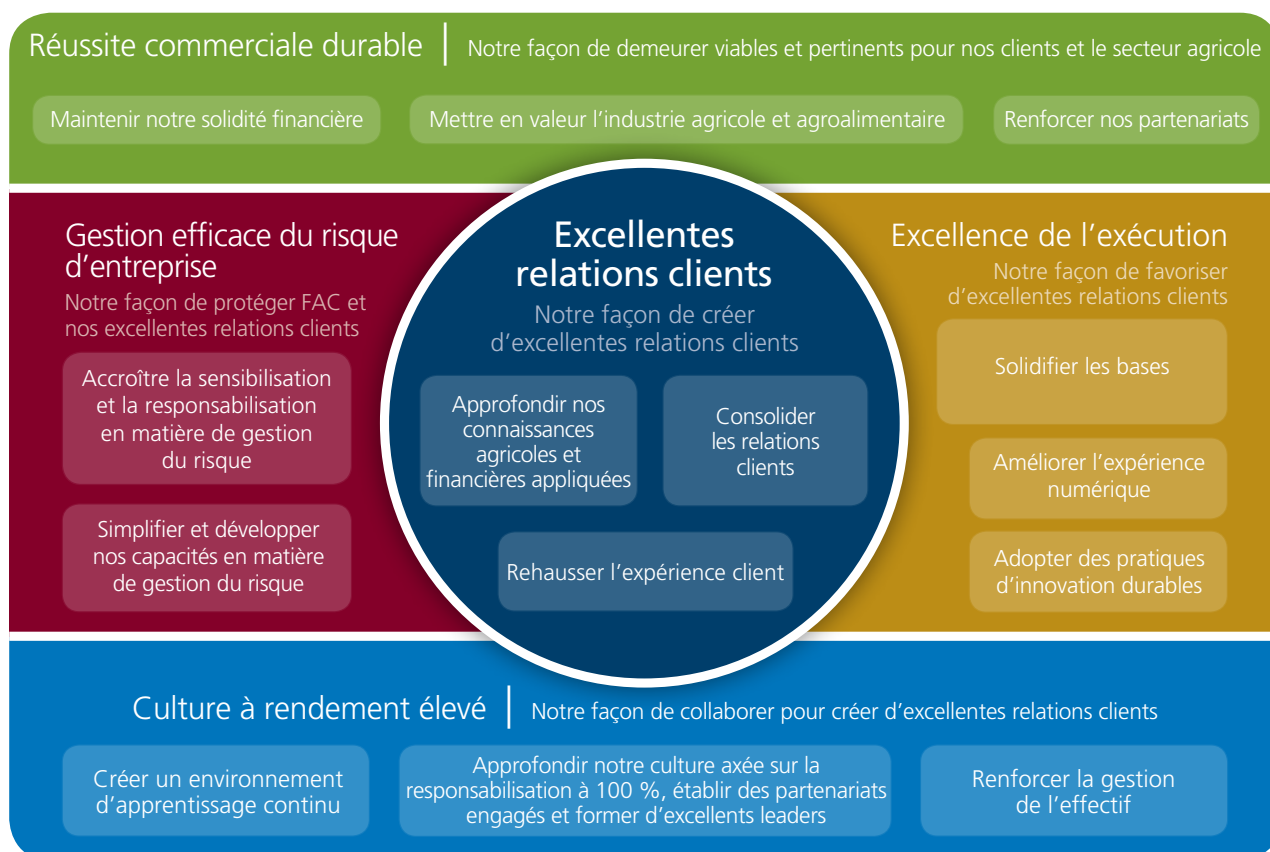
Réussite commerciale durable | Notre façon de demeurer viables et pertinents pour nos clients et le secteur agricole

Maintenir notre solidité financière

Mettre en valeur l’industrie agricole et agroalimentaire

Renforcer nos partenariats

Gestion efficace du risque d’entreprise

Notre façon de protéger FAC et nos excellentes relations clients

Accroître la sensibilisation et la responsabilisation en matière de gestion du risque

Simplifier et développer nos capacités en matière de gestion du risque

Excellentes relations clients

Notre façon de créer d’excellentes relations clients

Approfondir nos connaissances agricoles et financières appliquées

Consolider les relations clients

Rehausser l’expérience client

Excellence de l’exécution

Notre façon de favoriser d’excellentes relations clients

Solidifier les bases

Améliorer l’expérience numérique

Adopter des pratiques d’innovation durables

Culture à rendement élevé | Notre façon de collaborer pour créer d’excellentes relations clients

Créer un environnement d’apprentissage continu

Approfondir notre culture axée sur la responsabilisation à 100 %, établir des partenariats engagés et former d’excellents leaders

Renforcer la gestion de l’effectif